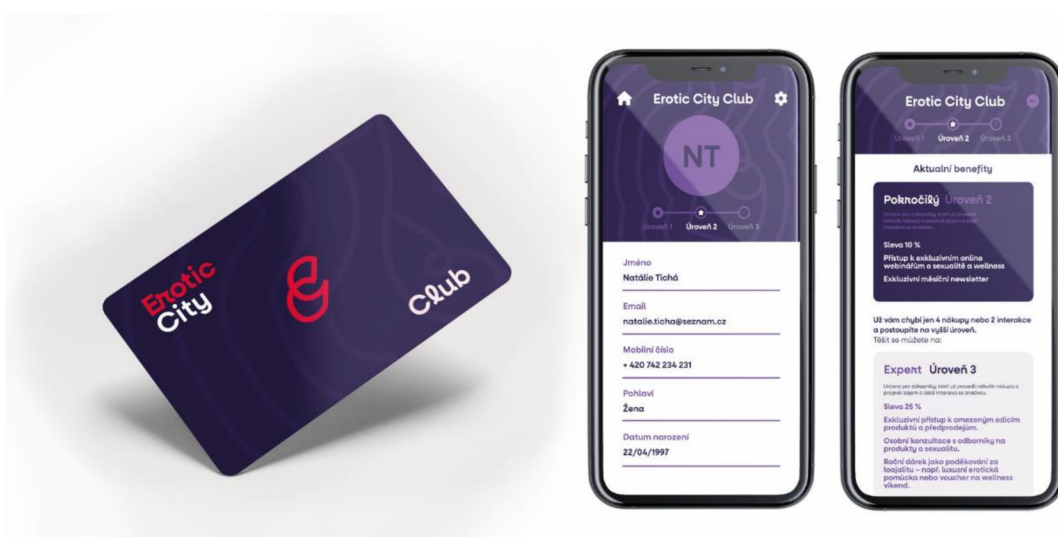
Erotic City

Club

Erotic City Club

NT

Úroveň 1 Úroveň 2 Úroveň 3

Jméno
Natálie Tichá

Email
natalie.ticha@seznam.cz

Mobilní číslo
+ 420 742 234 231

Pohlaví
Žena

Datum narození
22/04/1997

Erotic City Club

Úroveň 1 Úroveň 2 Úroveň 3

Aktuální benefity

Pokročilý Úroveň 2

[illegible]

Sleva 10 %

Přístup k exkluzivním online webinářům o sexualitě a wellness

Exkluzivní měsíční newsletter

Už vám chybí jen 4 nákupy nebo 2 interakce a postoupíte na vyšší úroveň.
Těšit se můžete na:

Expert Úroveň 3

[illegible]

Sleva 25 %

Exkluzivní přístup k omezeným edicím produktů a předprodejům.

Osobní konzultace s odborníky na produkty a sexualitu.

Roční dárek jako poděkování za loajalitu – např. luxusní erotická pomůcka nebo voucher na wellness víkend.